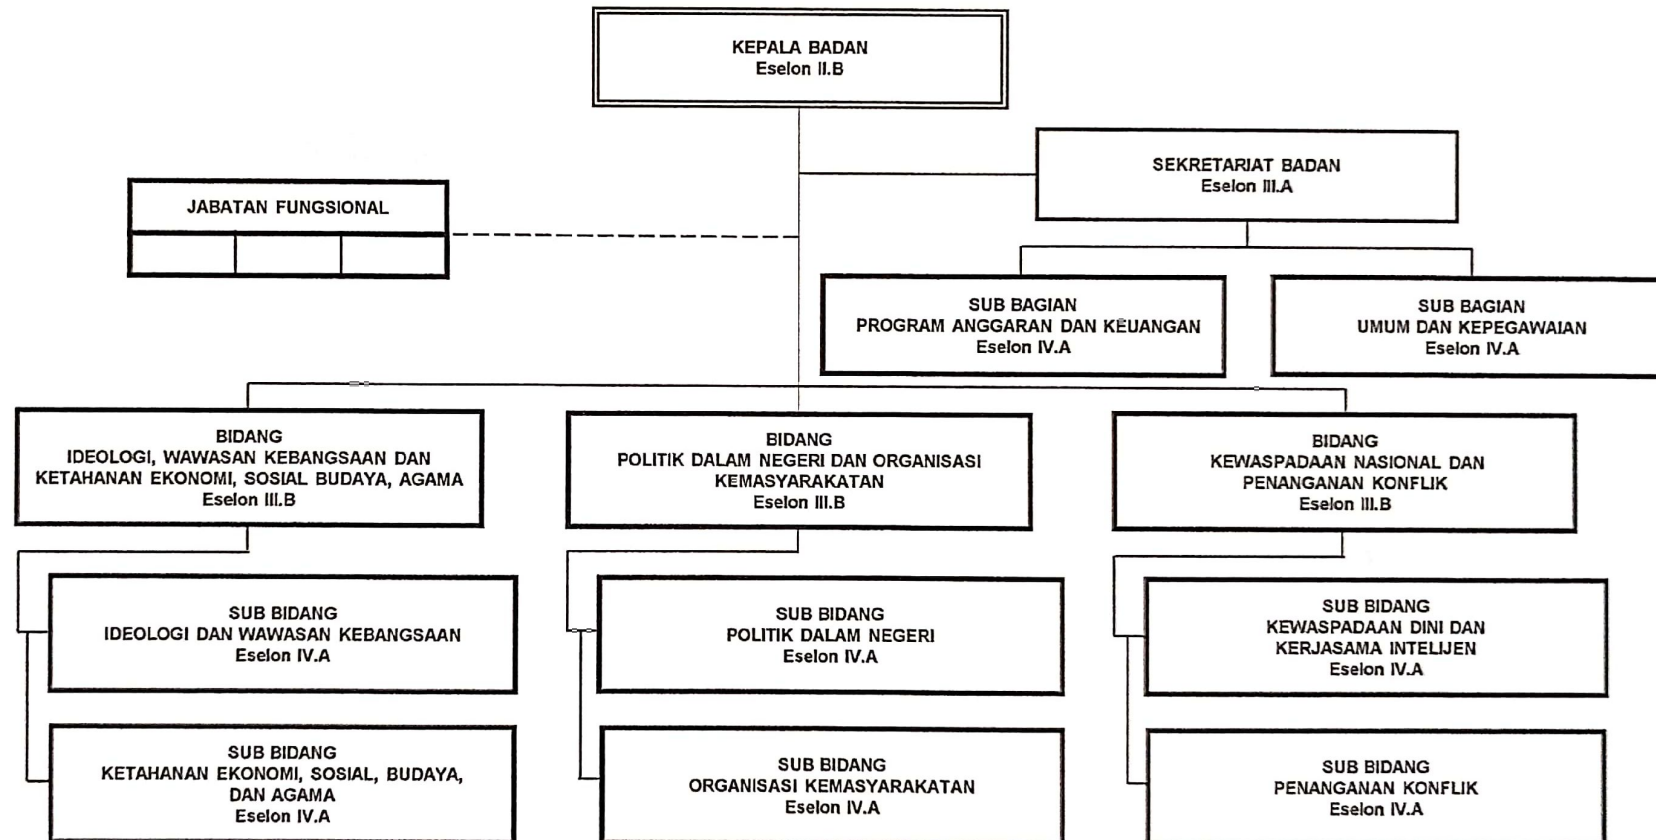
KEPALA BADAN
Eselon II.B

SEKRETARIAT BADAN
Eselon III.A

JABATAN FUNGSIONAL

SUB BAGIAN
PROGRAM ANGGARAN DAN KEUANGAN
Eselon IV.A

SUB BAGIAN
UMUM DAN KEPEGAWAIAN
Eselon IV.A

BIDANG
IDEOLOGI, WAWASAN KEBANGSAAN DAN KETAHANAN EKONOMI, SOSIAL BUDAYA, AGAMA
Eselon III.B

BIDANG
POLITIK DALAM NEGERI DAN ORGANISASI KEMASYARAKATAN
Eselon III.B

BIDANG
KEWASPADAAN NASIONAL DAN PENANGANAN KONFLIK
Eselon III.B

SUB BIDANG
IDEOLOGI DAN WAWASAN KEBANGSAAN
Eselon IV.A

SUB BIDANG
POLITIK DALAM NEGERI
Eselon IV.A

SUB BIDANG
KEWASPADAAN DINI DAN KERJASAMA INTELIJEN
Eselon IV.A

SUB BIDANG
KETAHANAN EKONOMI, SOSIAL, BUDAYA, DAN AGAMA
Eselon IV.A

SUB BIDANG
ORGANISASI KEMASYARAKATAN
Eselon IV.A

SUB BIDANG
PENANGANAN KONFLIK
Eselon IV.A